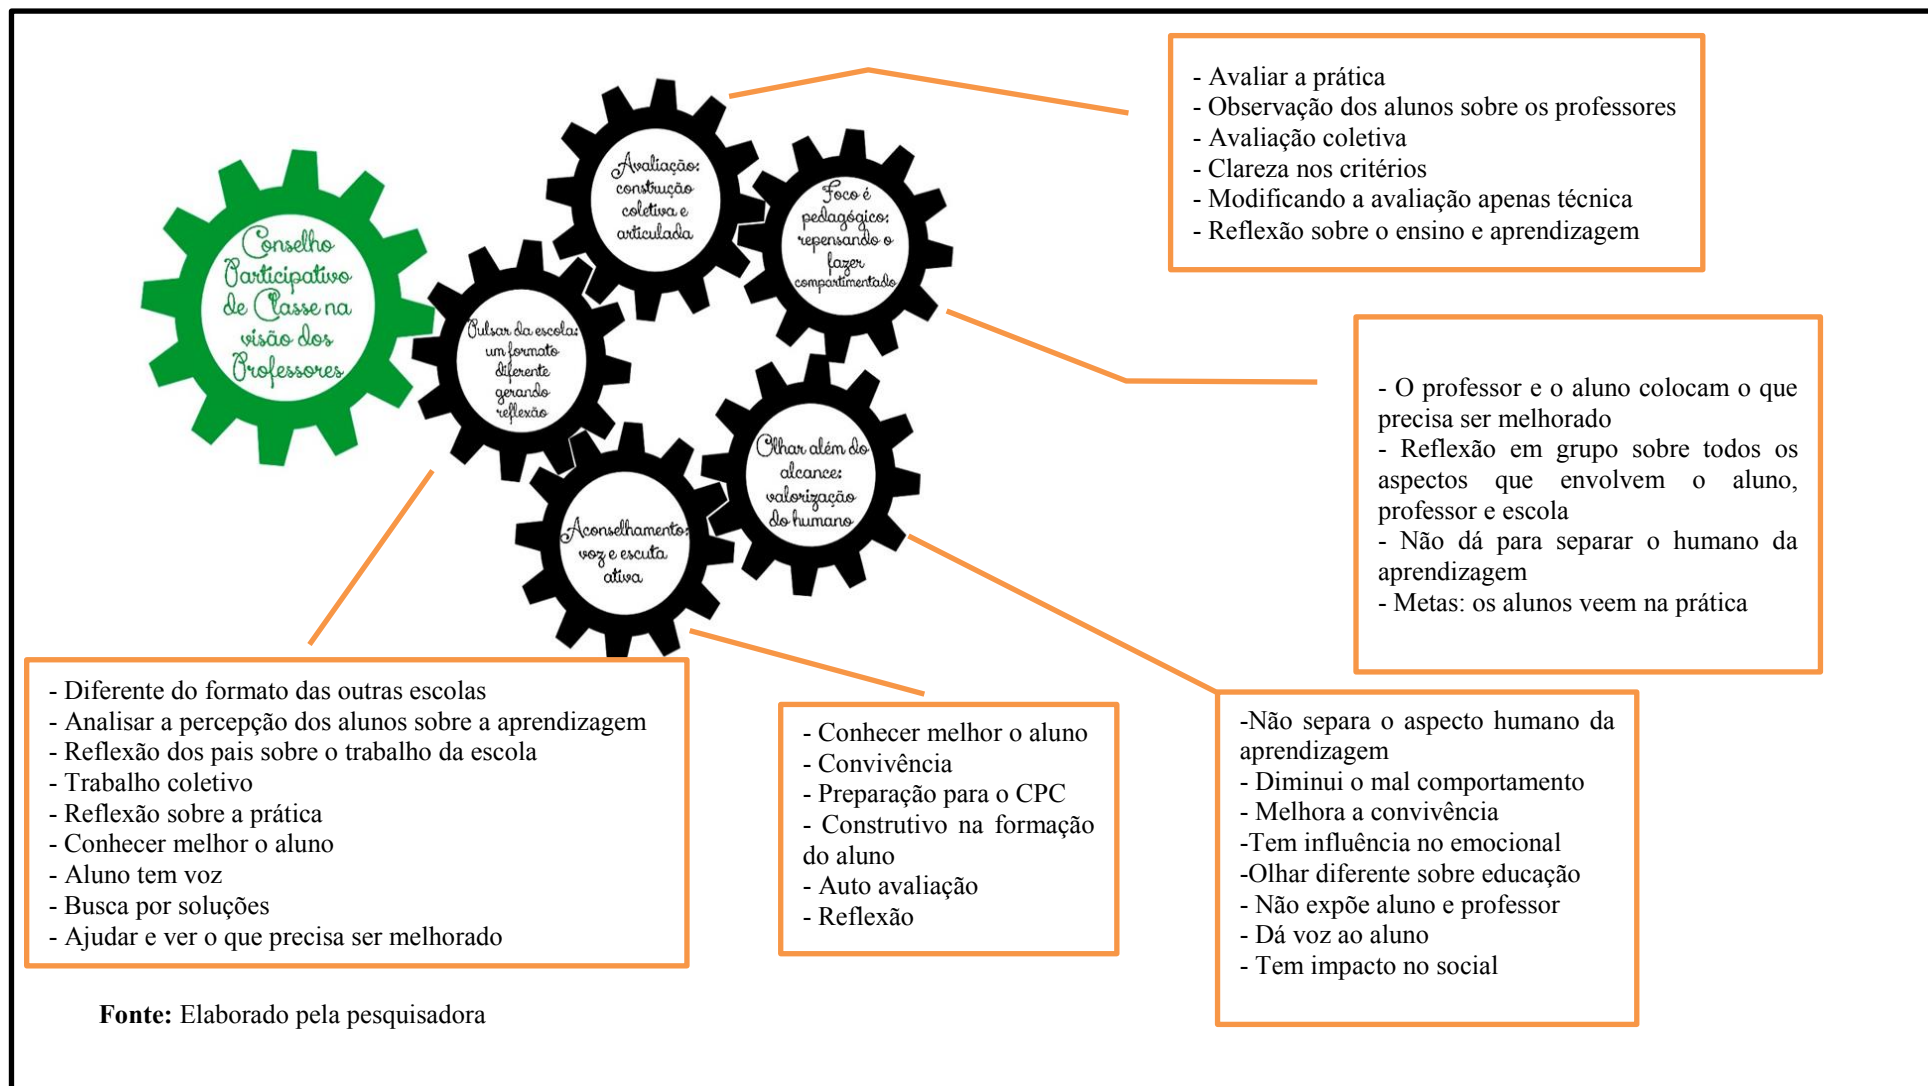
Conselho Participativo de Classe na visão dos Professores

Avaliação: construção coletiva e articulada

Foco é pedagógico: repensando o fazer compartimentado

Pulsar da escola: um formato diferente gerando reflexão

Olhar além do alcance: valorização do humano

Aconselhamento: voz e escuta ativa

- Avaliar a prática
- Observação dos alunos sobre os professores
- Avaliação coletiva
- Clareza nos critérios
- Modificando a avaliação apenas técnica
- Reflexão sobre o ensino e aprendizagem

- O professor e o aluno colocam o que precisa ser melhorado
- Reflexão em grupo sobre todos os aspectos que envolvem o aluno, professor e escola
- Não dá para separar o humano da aprendizagem
- Metas: os alunos veem na prática

- Diferente do formato das outras escolas
- Analisar a percepção dos alunos sobre a aprendizagem
- Reflexão dos pais sobre o trabalho da escola
- Trabalho coletivo
- Reflexão sobre a prática
- Conhecer melhor o aluno
- Aluno tem voz
- Busca por soluções
- Ajudar e ver o que precisa ser melhorado

- Conhecer melhor o aluno
- Convivência
- Preparação para o CPC
- Construtivo na formação do aluno
- Auto avaliação
- Reflexão

-Não separa o aspecto humano da aprendizagem
- Diminui o mal comportamento
- Melhora a convivência
-Tem influência no emocional
-Olhar diferente sobre educação
- Não expõe aluno e professor
- Dá voz ao aluno
- Tem impacto no social

Fonte: Elaborado pela pesquisadora